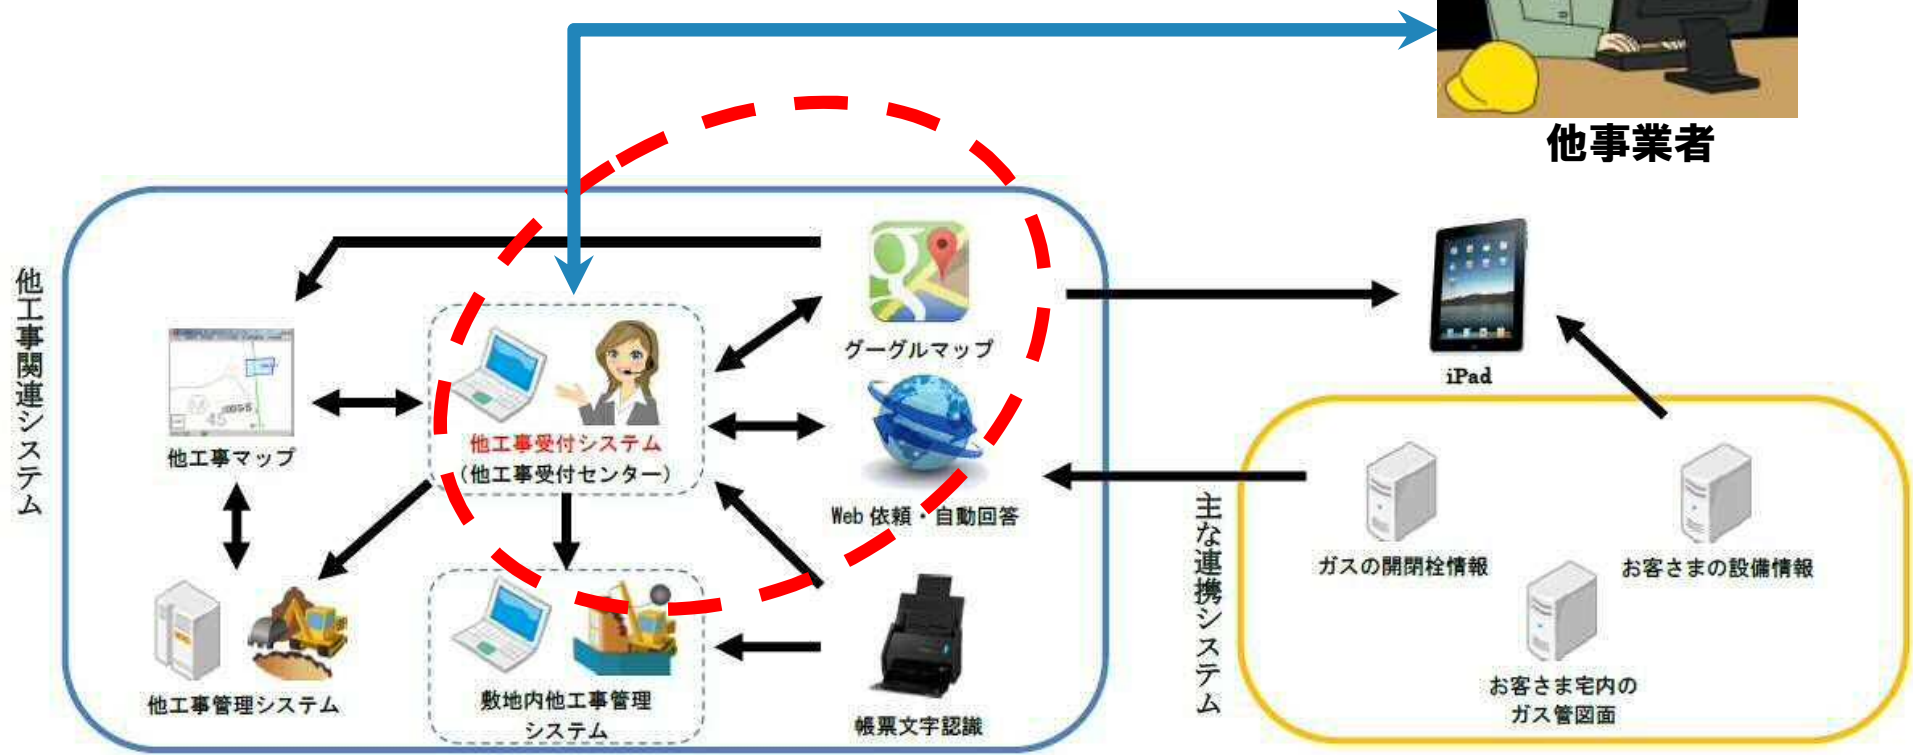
他事業者

他工事関連システム

他工事マップ

他工事受付システム
（他工事受付センター）

グーグルマップ

Web 依頼・自動回答

他工事管理システム

敷地内他工事管理システム

帳票文字認識

iPad

主な連携システム

ガスの開閉栓情報

お客さまの設備情報

お客さま宅内のガス管図面